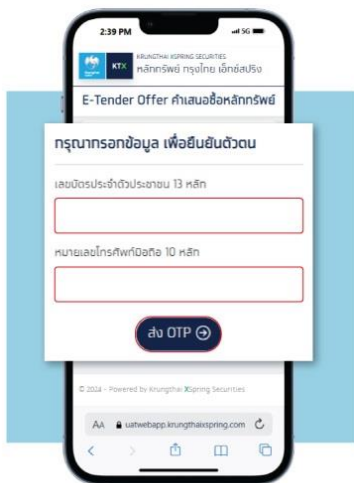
2:39 PM
5G

KTX KRUNGTHAI XSPRING SECURITIES
หลักทรัพย์ กรุงไทย เอ็กซ์สปริง

E-Tender Offer คำเสนอซื้อหลักทรัพย์

กรุณากรอกข้อมูล เพื่อยืนยันตัวตน

เลขบัตรประจำตัวประชาชน 13 หลัก

หมายเลขโทรศัพท์มือถือ 10 หลัก

ส่ง OTP

© 2024 - Powered by Krungthai XSpring Securities

AA uatwebapp.krungthaixspring.com